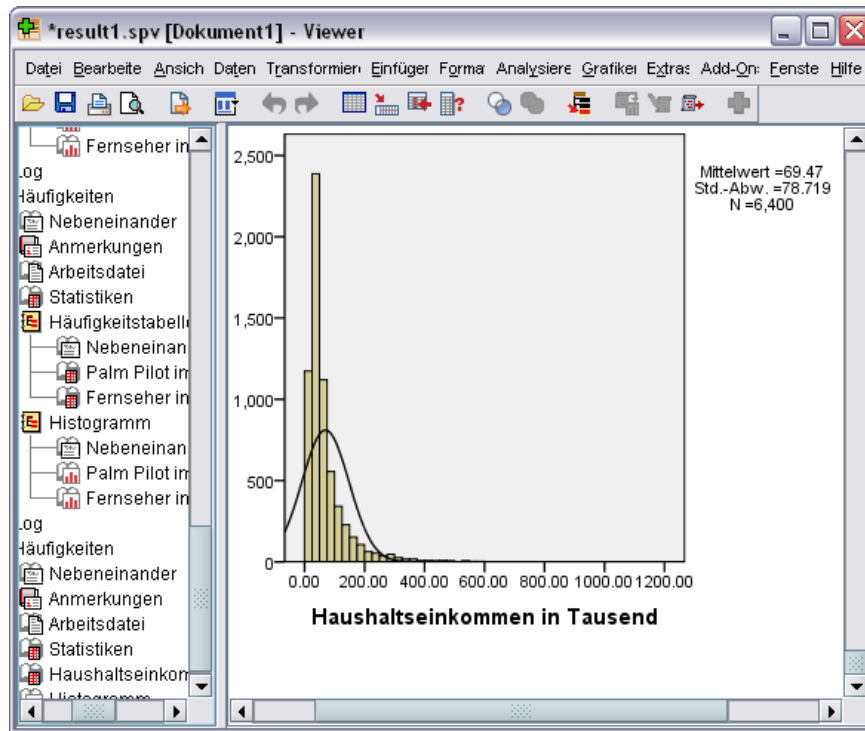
*result1.spv [Dokument1] - Viewer

Datei Bearbeite Ansich Daten Transformier Einfüger Forma Analysiere Grafiker Extras Add-On Fenste Hilfe

Fernseher in
Log
Häufigkeiten
Nebeneinander
Anmerkungen
Arbeitsdatei
Statistiken
Häufigkeitstabelle
Nebeneinan
Palm Pilot im
Fernseher in
Histogramm
Nebeneinan
Palm Pilot im
Fernseher in
Log
Häufigkeiten
Nebeneinander
Anmerkungen
Arbeitsdatei
Statistiken
Haushaltseinkom
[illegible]

2,500
2,000
1,500
1,000
500
0

Mittelwert =69.47
Std.-Abw. =78.719
N =6,400

0.00 200.00 400.00 600.00 800.00 1000.00 1200.00

Haushaltseinkommen in Tausend